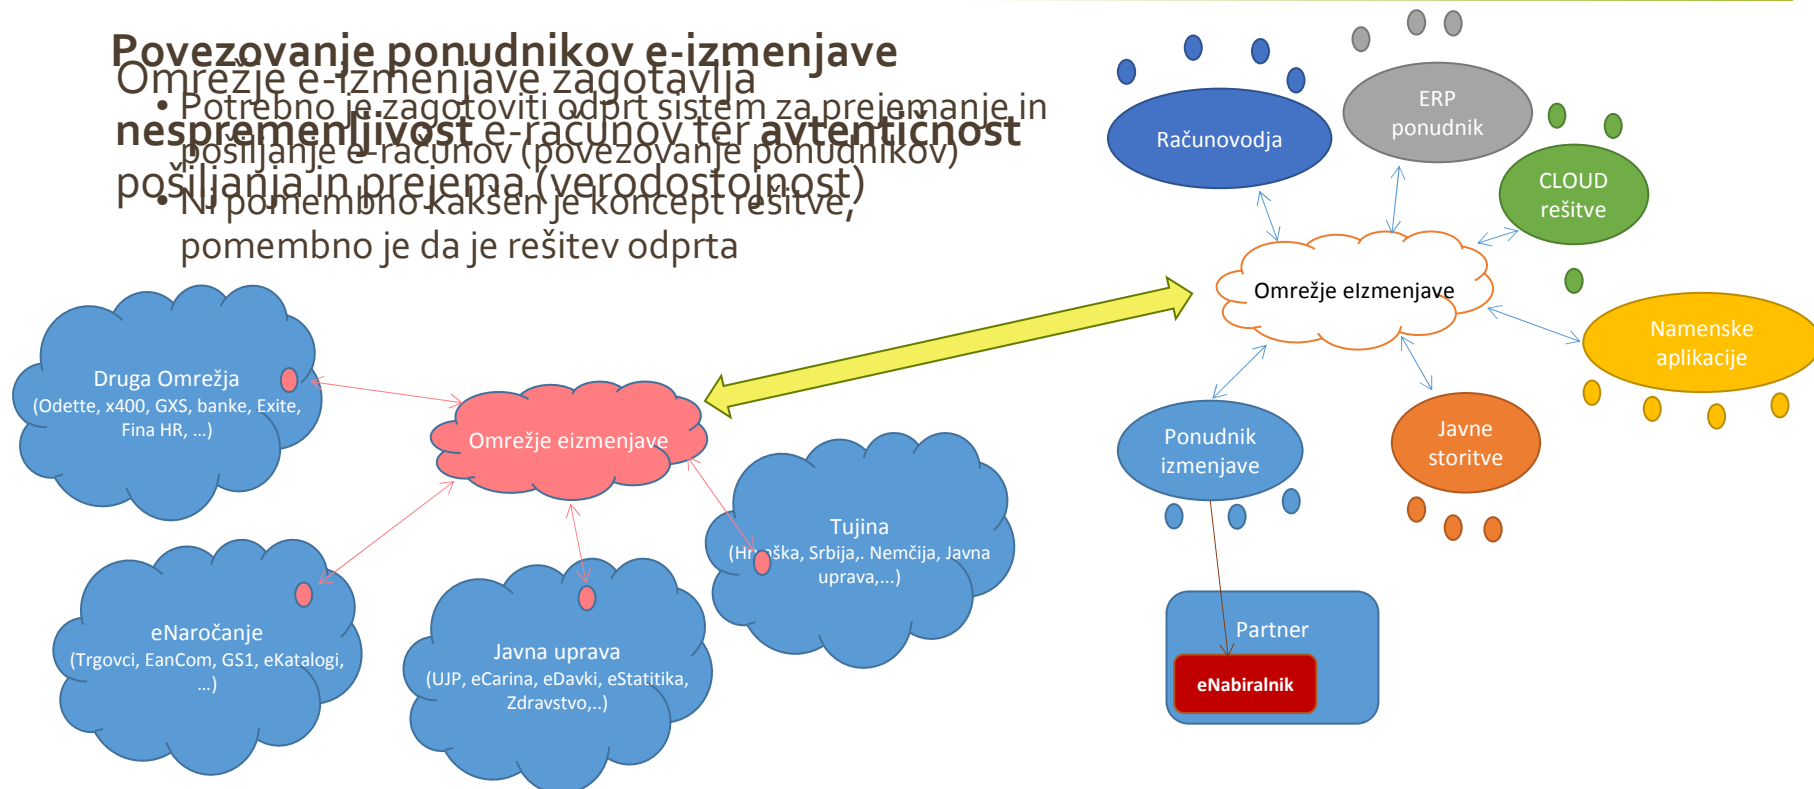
Povezovanje ponudnikov e-izmenjave

Omrežje e-izmenjave zagotavlja nespremenljivost e-računov ter avtentičnost pošiljanja in prejema (verodostojnost)

• Potrebno je zagotoviti odprt sistem za prejemanje in pošiljanje e-računov (povezovanje ponudnikov)

• Ni pomembno kakšen je koncept rešitve, pomembno je da je rešitev odprta

Računovodja

ERP ponudnik

CLOUD rešitve

Omrežje eIzmenjave

Namenske aplikacije

Ponudnik izmenjave

Javne storitve

Partner

eNabiralnik

Druga Omrežja (Odette, x400, GXS, banke, Exite, Fina HR, ...)

Omrežje eizmenjave

Tujina (Hr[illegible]ška, Srbija,. Nemčija, Javna uprava,...)

eNaročanje (Trgovci, EanCom, GS1, eKatalogi, ...)

Javna uprava (UJP, eCarina, eDavki, eStatitika, Zdravstvo,..)